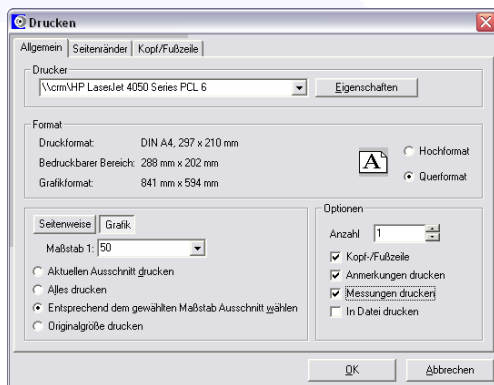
Drucken

Allgemein | Seitenränder | Kopf/Fußzeile

Drucker

\\crm\HP LaserJet 4050 Series PCL 6

Eigenschaften

Format

Druckformat: DIN A4, 297 x 210 mm

Bedruckbarer Bereich: 288 mm x 202 mm

Grafikformat: 841 mm x 594 mm

A

Hochformat

Querformat

Seitenweise | Grafik

Maßstab 1: 50

Aktuellen Ausschnitt drucken

Alles drucken

Entsprechend dem gewählten Maßstab Ausschnitt wählen

Originalgröße drucken

Optionen

Anzahl 1

Kopf-/Fußzeile

Anmerkungen drucken

Messungen drucken

In Datei drucken

OK

Abbrechen